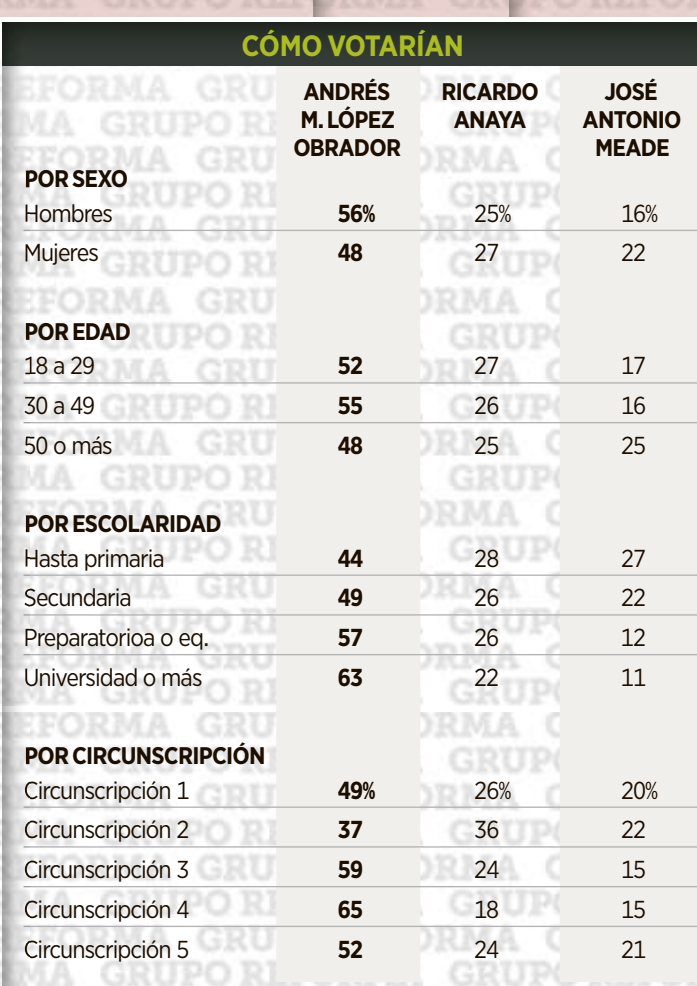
CÓMO VOTARÍAN

| | ANDRÉS M. LÓPEZ OBRADOR | RICARDO ANAYA | JOSÉ ANTONIO MEADE |
|---|---|---|---|
| **POR SEXO** | | | |
| Hombres | **56%** | 25% | 16% |
| Mujeres | **48** | 27 | 22 |
| **POR EDAD** | | | |
| 18 a 29 | **52** | 27 | 17 |
| 30 a 49 | **55** | 26 | 16 |
| 50 o más | **48** | 25 | 25 |
| **POR ESCOLARIDAD** | | | |
| Hasta primaria | **44** | 28 | 27 |
| Secundaria | **49** | 26 | 22 |
| Preparatorioa o eq. | **57** | 26 | 12 |
| Universidad o más | **63** | 22 | 11 |
| **POR CIRCUNSCRIPCIÓN** | | | |
| Circunscripción 1 | **49%** | 26% | 20% |
| Circunscripción 2 | **37** | 36 | 22 |
| Circunscripción 3 | **59** | 24 | 15 |
| Circunscripción 4 | **65** | 18 | 15 |
| Circunscripción 5 | **52** | 24 | 21 |

REFORMA GRUPO REFORMA GRUPO REFORMA